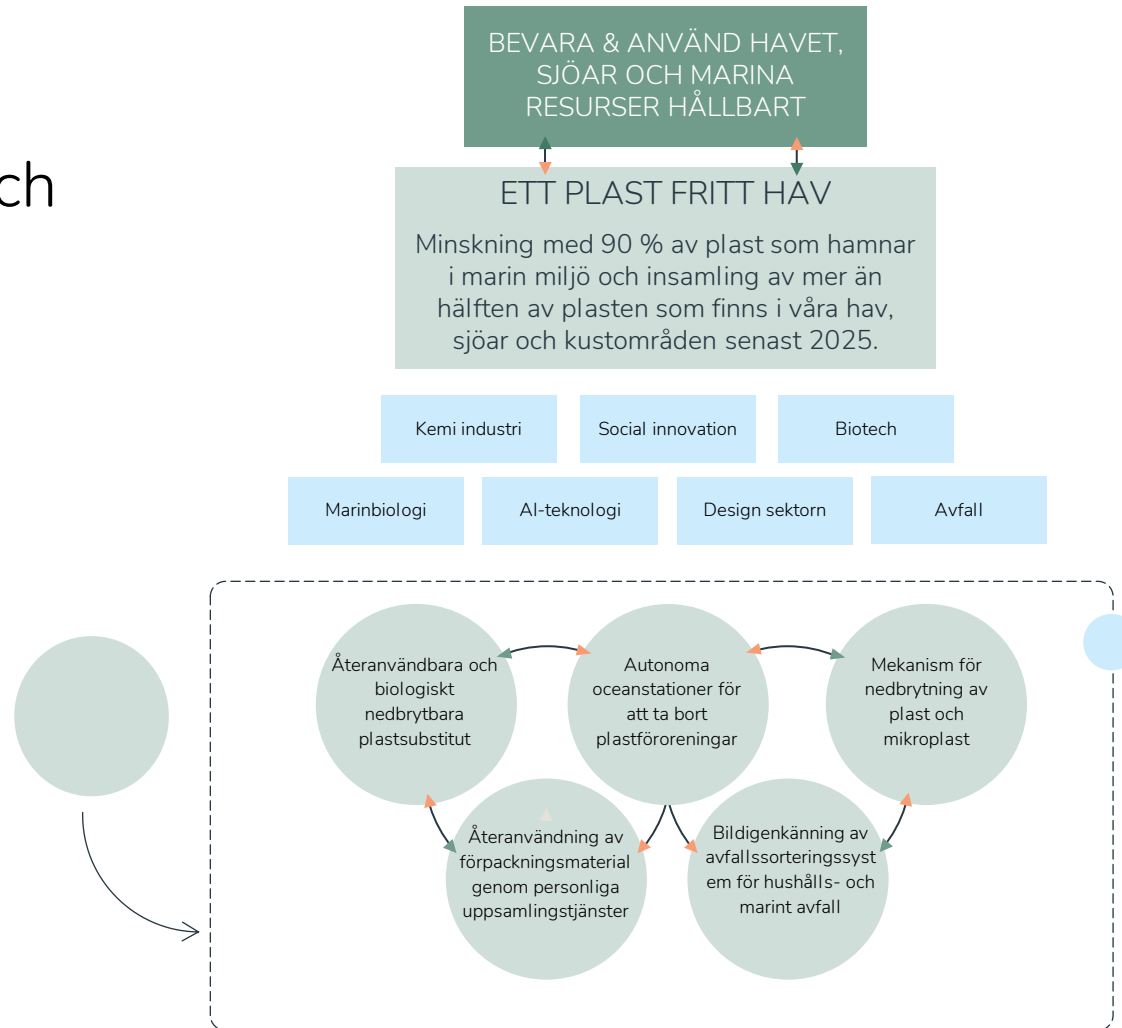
ch

BEVARA & ANVÄND HAVET, SJÖAR OCH MARINA RESURSER HÅLLBART

ETT PLAST FRITT HAV

Minskning med 90 % av plast som hamnar i marin miljö och insamling av mer än hälften av plasten som finns i våra hav, sjöar och kustområden senast 2025.

Kemi industri

Social innovation

Biotech

Marinbiologi

AI-teknologi

Design sektorn

Avfall

Återanvändbara och biologiskt nedbrytbara plastsubstitut

Autonoma oceanstationer för att ta bort plastföroreningar

Mekanism för nedbrytning av plast och mikroplast

Återanvändning av förpackningsmaterial genom personliga uppsamlingstjänster

Bildigenkänning av avfallssorteringssystem för hushålls- och marint avfall